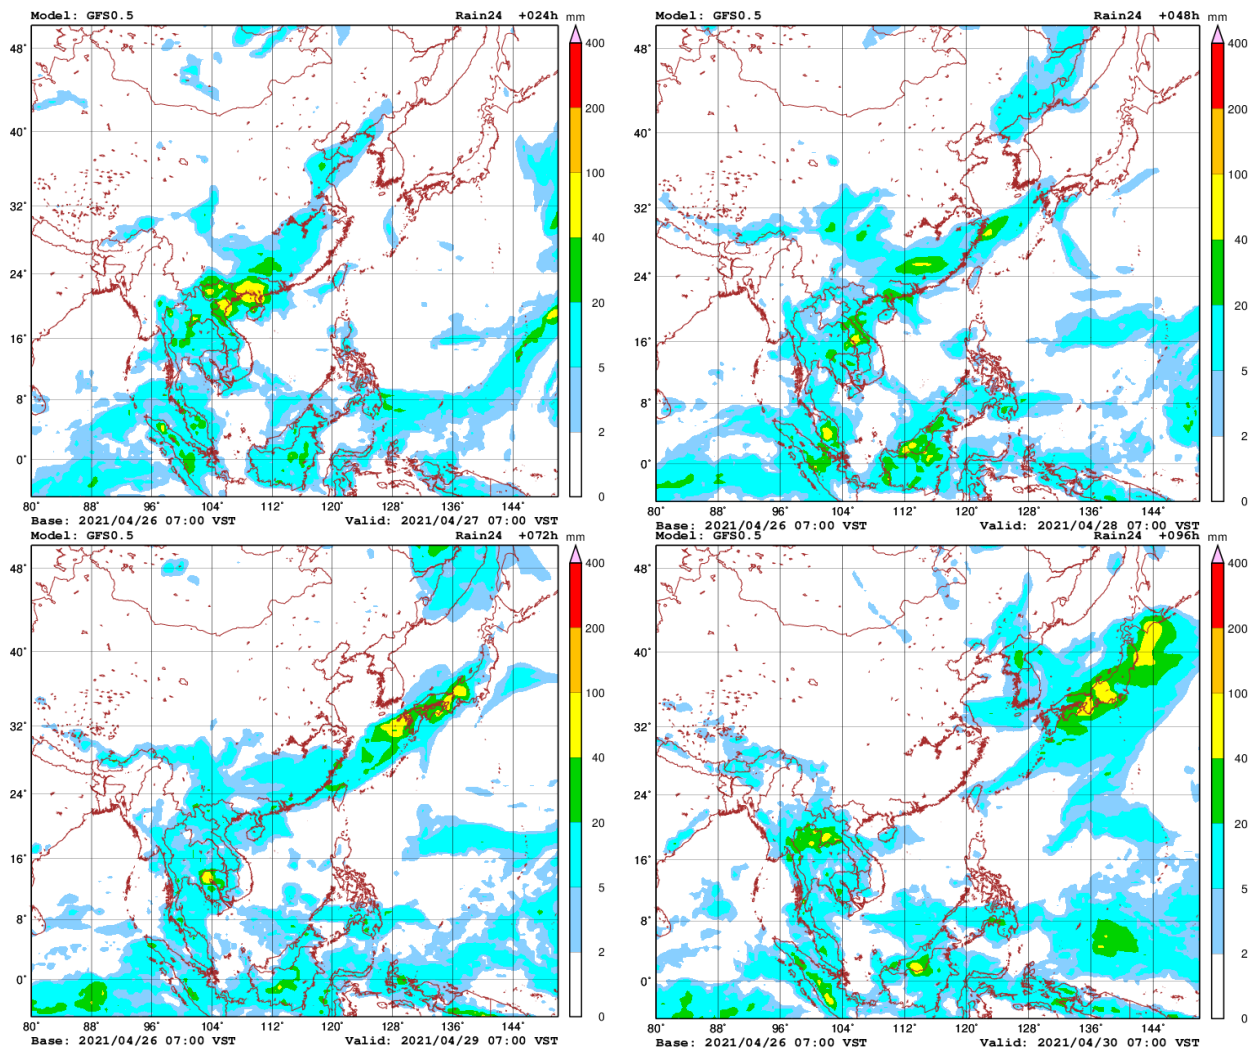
Model: GFS0.5
Rain24 +024h
mm
400
200
100
40
20
5
2
0
48°
40°
32°
24°
16°
8°
0°
80° 88° 96° 104° 112° 120° 128° 136° 144°
Base: 2021/04/26 07:00 VST
Valid: 2021/04/27 07:00 VST

Model: GFS0.5
Rain24 +048h
mm
400
200
100
40
20
5
2
0
48°
40°
32°
24°
16°
8°
0°
80° 88° 96° 104° 112° 120° 128° 136° 144°
Base: 2021/04/26 07:00 VST
Valid: 2021/04/28 07:00 VST

Model: GFS0.5
Rain24 +072h
mm
400
200
100
40
20
5
2
0
48°
40°
32°
24°
16°
8°
0°
80° 88° 96° 104° 112° 120° 128° 136° 144°
Base: 2021/04/26 07:00 VST
Valid: 2021/04/29 07:00 VST

Model: GFS0.5
Rain24 +096h
mm
400
200
100
40
20
5
2
0
48°
40°
32°
24°
16°
8°
0°
80° 88° 96° 104° 112° 120° 128° 136° 144°
Base: 2021/04/26 07:00 VST
Valid: 2021/04/30 07:00 VST